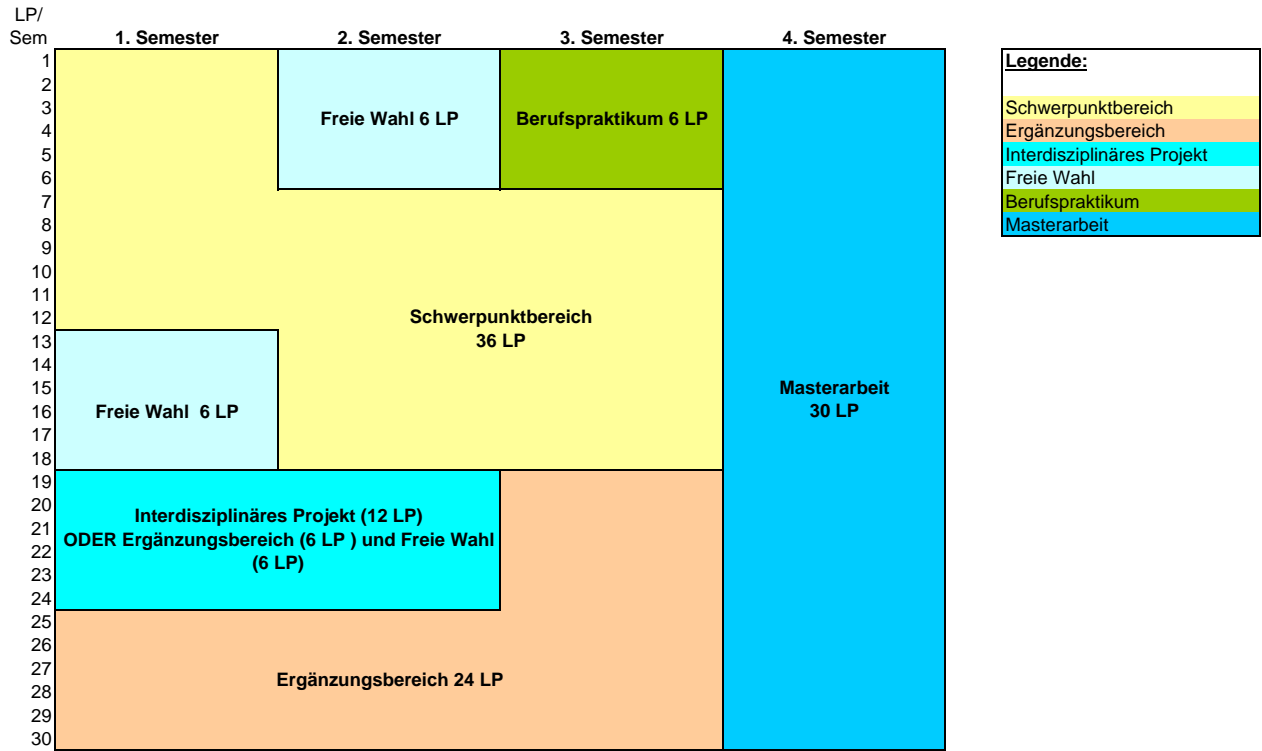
LP/
Sem

1. Semester
2. Semester
3. Semester
4. Semester

1
2
3
4
5
6
7
8
9
10
11
12
13
14
15
16
17
18
19
20
21
22
23
24
25
26
27
28
29
30

Freie Wahl 6 LP

Berufspraktikum 6 LP

Schwerpunktbereich
36 LP

Freie Wahl 6 LP

Masterarbeit
30 LP

Interdisziplinäres Projekt (12 LP)
ODER Ergänzungsbereich (6 LP ) und Freie Wahl (6 LP)

Ergänzungsbereich 24 LP

Legende:
Schwerpunktbereich
Ergänzungsbereich
Interdisziplinäres Projekt
Freie Wahl
Berufspraktikum
Masterarbeit